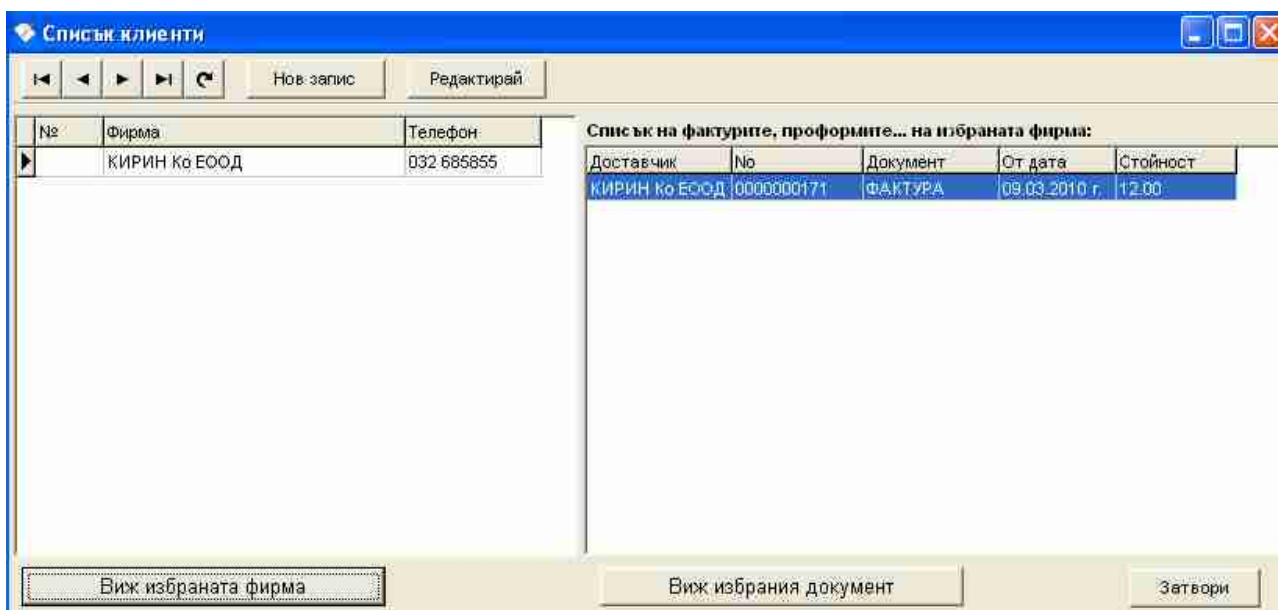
Списък клиенти

Нов запис
Редактирай

| № | Фирма | Телефон |
|---|---|---|
| | КИРИН Ко ЕООД | 032 685855 |

Списък на фактурите, проформите... на избраната фирма:

| Доставчик | No | Документ | От дата | Стойност |
|---|---|---|---|---|
| КИРИН Ко ЕООД | 0000000171 | ФАКТУРА | 09.03.2010 г. | 12.00 |

Виж избраната фирма
Виж избрания документ
Затвори